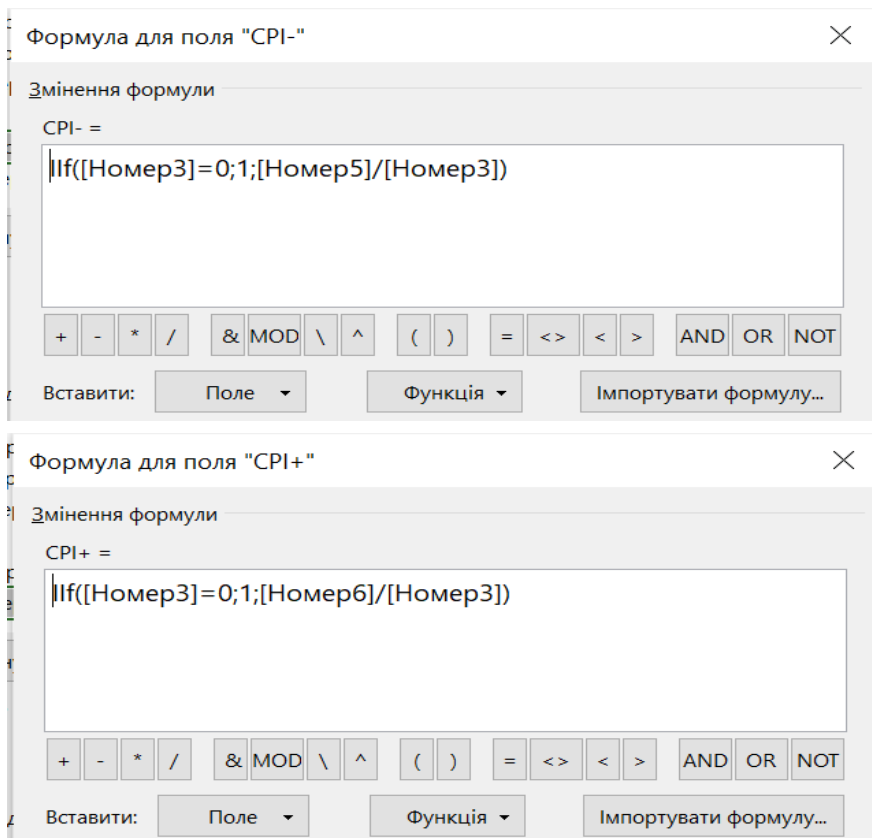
Формула для поля "CPI-"

×

Змінення формули

CPI- =

IIf([Номер3]=0;1;[Номер5]/[Номер3])

+ - * / & MOD \ ^ ( ) = <> < > AND OR NOT

Вставити: Поле ▾ Функція ▾ Імпортувати формулу...

Формула для поля "CPI+"

×

Змінення формули

CPI+ =

IIf([Номер3]=0;1;[Номер6]/[Номер3])

+ - * / & MOD \ ^ ( ) = <> < > AND OR NOT

Вставити: Поле ▾ Функція ▾ Імпортувати формулу...